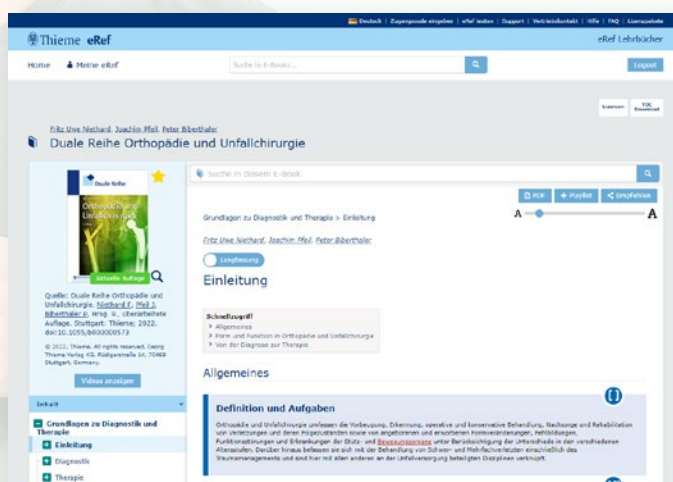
Deutsch | Zugangscode eingeben | eRef testen | Support | Vertriebskontakt | Hilfe | FAQ | Lizenzpakete

Thieme eRef

eRef Lehrbücher

Home Meine eRef

Suche in E-Books...

Logout

Lizenzen

TOC Download

Fritz Uwe Niethard, Joachim Pfeil, Peter Biberthaler

Duale Reihe Orthopädie und Unfallchirurgie

Duale Reihe

Orthopädie und Unfallchirurgie

Aktuelle Auflage

Quelle: Duale Reihe Orthopädie und Unfallchirurgie. Niethard F, Pfeil J, Biberthaler P, Hrsg. 9., überarbeitete Auflage. Stuttgart: Thieme; 2022. doi:10.1055/b000000573

© 2022. Thieme. All rights reserved. Georg Thieme Verlag KG, Rüdigerstraße 14, 70469 Stuttgart, Germany.

Videos anzeigen

Inhalt

Grundlagen zu Diagnostik und Therapie

Einleitung

Diagnostik

Therapie

Suche in diesem E-Book

PDF

Playlist

Empfehlen

Grundlagen zu Diagnostik und Therapie > Einleitung

A A

Fritz Uwe Niethard, Joachim Pfeil, Peter Biberthaler

Langfassung

Einleitung

Schnellzugriff
> Allgemeines
> Form und Funktion in Orthopädie und Unfallchirurgie
> Von der Diagnose zur Therapie

Allgemeines

Definition und Aufgaben

Orthopädie und Unfallchirurgie umfassen die Vorbeugung, Erkennung, operative und konservative Behandlung, Nachsorge und Rehabilitation von Verletzungen und deren Folgezuständen sowie von angeborenen und erworbenen Formveränderungen, Fehlbildungen, Funktionsstörungen und Erkrankungen der Stütz- und Bewegungsorgane unter Berücksichtigung der Unterschiede in den verschiedenen Altersstufen. Darüber hinaus befassen sie sich mit der Behandlung von Schwer- und Mehrfachverletzten einschließlich des Traumamanagements und sind hier mit allen anderen an der Unfallversorgung beteiligten Disziplinen verknüpft.